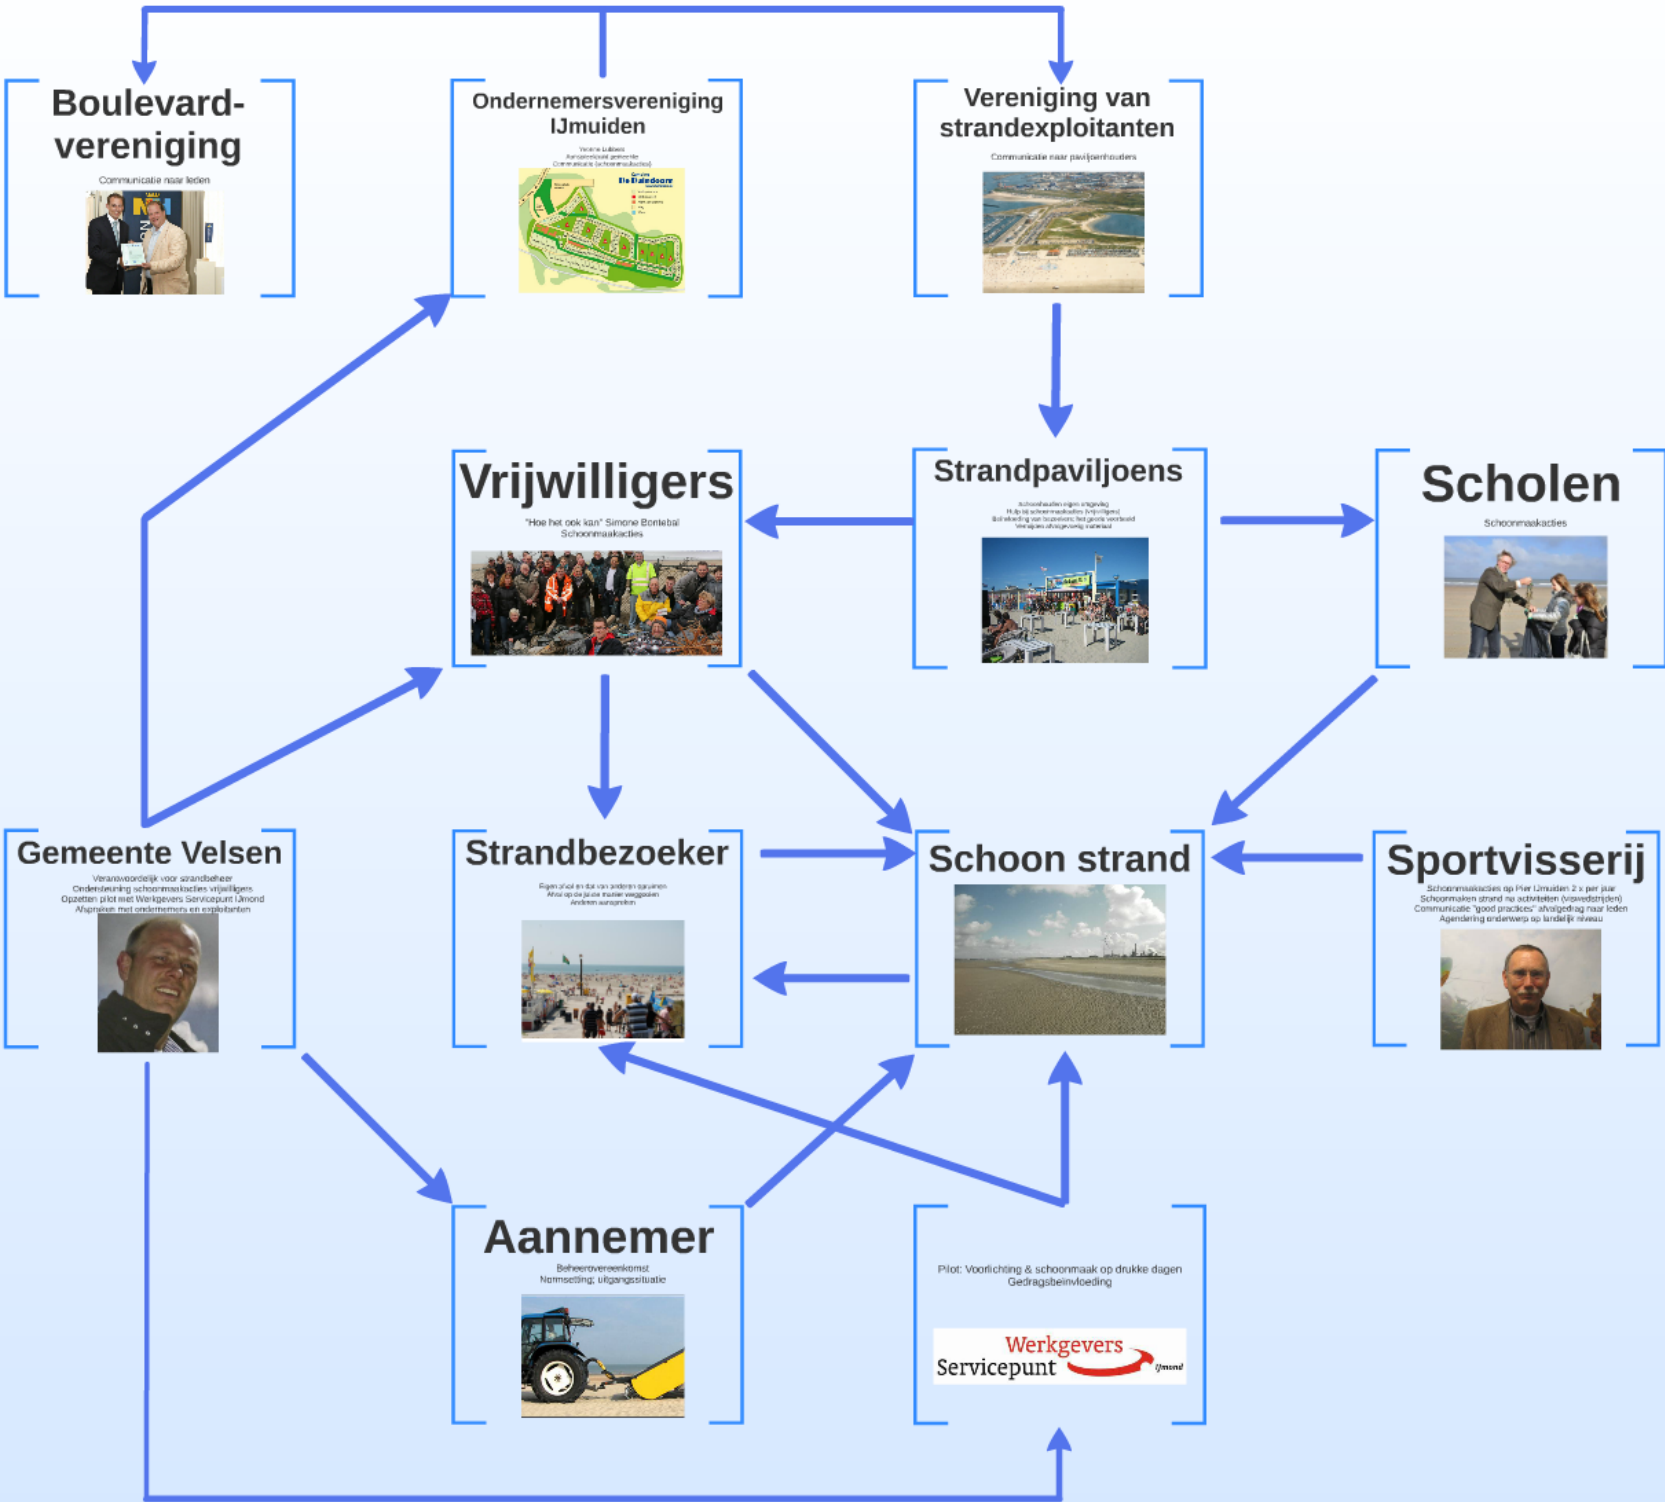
Boulevard-vereniging

Communicatie naar leden

Ondernemersvereniging IJmuiden

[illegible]
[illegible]
Communicatie (schoonmaakacties)

Vereniging van strandexploitanten

Communicatie naar paviljoenhouders

Vrijwilligers

"Hoe het ook kan" Simone Bontebal
Schoonmaakacties

Strandpaviljoens

Schoonhouden eigen omgeving
Hulp bij schoonmaakacties (vrijwilligers)
Beïnvloeding van bezoekers: het goede voorbeeld
Verstrekken afvalgevoelig materiaal

Scholen

Schoonmaakacties

Gemeente Velsen

Verantwoordelijk voor strandbeheer
Ondersteuning schoonmaakacties vrijwilligers
Opzetten pilot met Werkgevers Servicepunt IJmond
Afspraken met ondernemers en exploitanten

Strandbezoeker

Eigen afval en dat van anderen opruimen
Afval op de juiste manier weggooien
Anderen aanspreken

Schoon strand

Sportvisserij

Schoonmaakacties op Pier IJmuiden 2 x per jaar
Schoonmaken strand na activiteiten (viswedstrijden)
Communicatie "good practices" afvalgedrag naar leden
Agendering onderwerp op landelijk niveau

Aannemer

Beheerovereenkomst
Normsetting; uitgangssituatie

Pilot: Voorlichting & schoonmaak op drukke dagen
Gedragsbeïnvloeding

Werkgevers Servicepunt IJmond